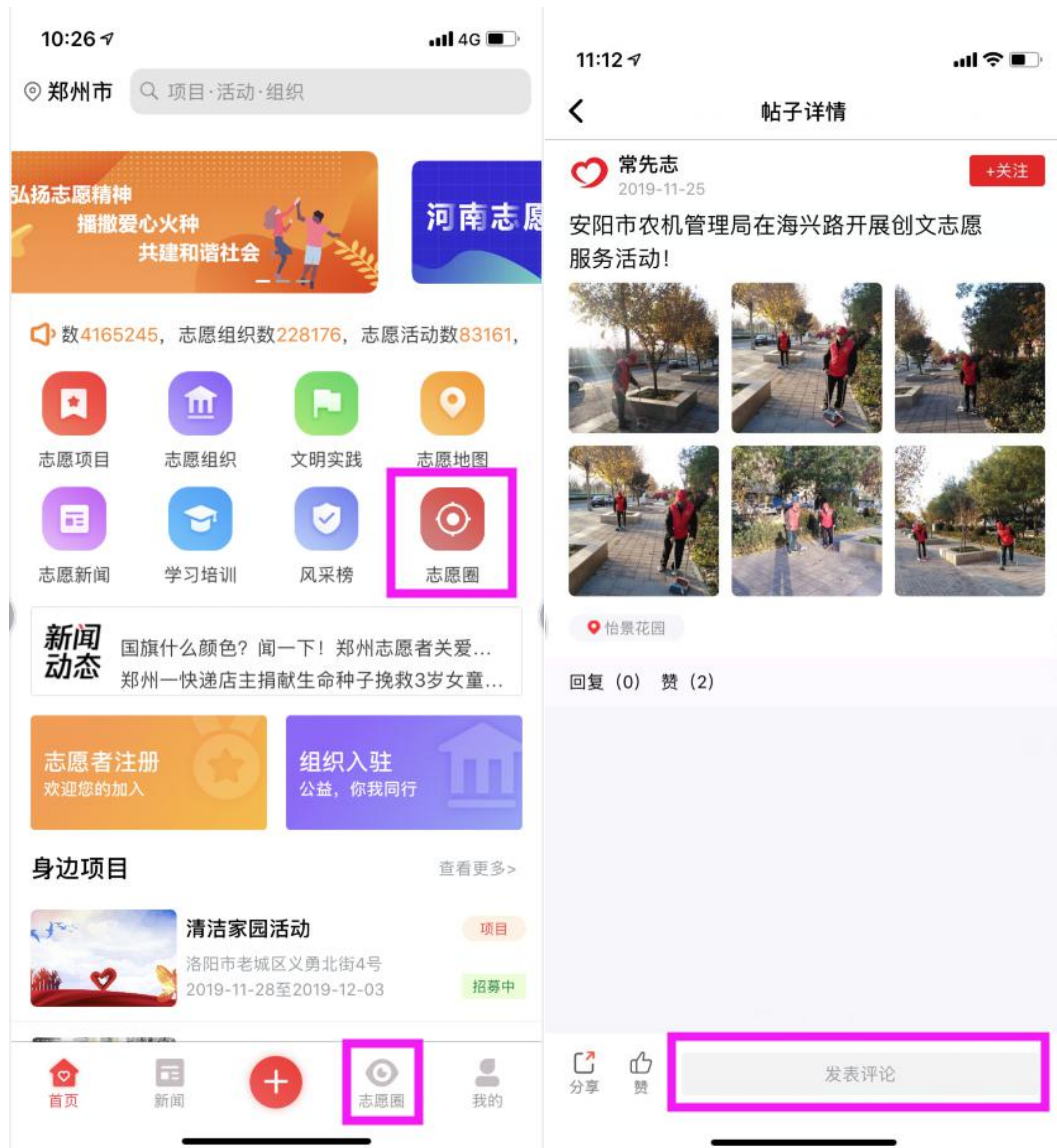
10:26 4G

郑州市 项目·活动·组织

弘扬志愿精神
播撒爱心火种
共建和谐社会

河南志愿

数4165245，志愿组织数228176，志愿活动数83161，

志愿项目 志愿组织 文明实践 志愿地图
志愿新闻 学习培训 风采榜 志愿圈

新闻动态
国旗什么颜色？闻一下！郑州志愿者关爱...
郑州一快递店主捐献生命种子挽救3岁女童...

志愿者注册
欢迎您的加入

组织入驻
公益，你我同行

身边项目 查看更多>

清洁家园活动
项目
洛阳市老城区义勇北街4号
2019-11-28至2019-12-03
招募中

首页 新闻 志愿圈 我的

11:12

帖子详情

常先志
2019-11-25
+关注

安阳市农机管理局在海兴路开展创文志愿服务活动！

怡景花园

回复（0） 赞（2）

分享 赞 发表评论